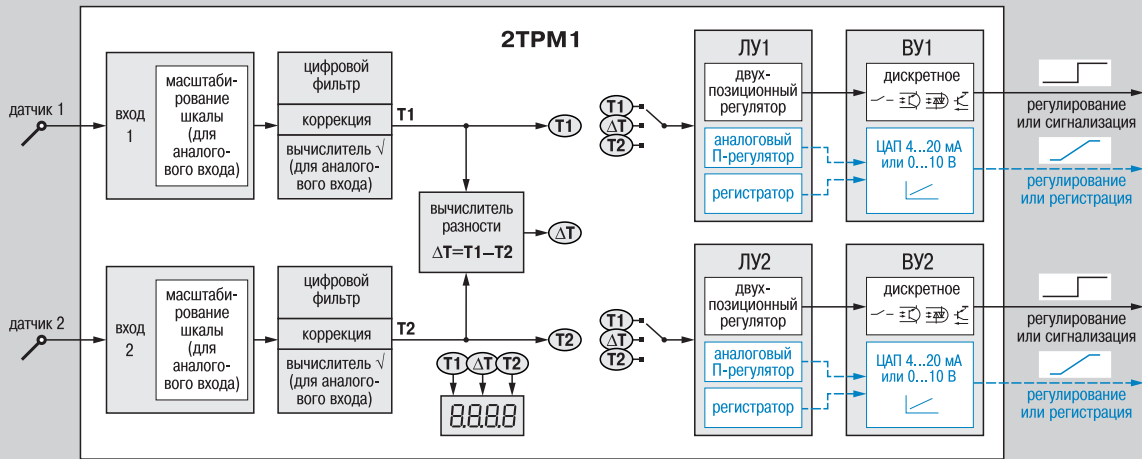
2ТРМ1

датчик 1

вход 1

масштабирование шкалы (для аналогового входа)

цифровой фильтр

коррекция

вычислитель √ (для аналогового входа)

T1

T1

вычислитель разности

ΔT=T1–T2

ΔT

T1
ΔT
T2

ЛУ1

двухпозиционный регулятор

аналоговый П-регулятор

регистратор

ВУ1

дискретное

ЦАП 4...20 мА или 0...10 В

регулирование или сигнализация

регулирование или регистрация

датчик 2

вход 2

масштабирование шкалы (для аналогового входа)

цифровой фильтр

коррекция

вычислитель √ (для аналогового входа)

T2

T2

T1 ΔT T2

8.8.8.8

T1
ΔT
T2

ЛУ2

двухпозиционный регулятор

аналоговый П-регулятор

регистратор

ВУ2

дискретное

ЦАП 4...20 мА или 0...10 В

регулирование или сигнализация

регулирование или регистрация